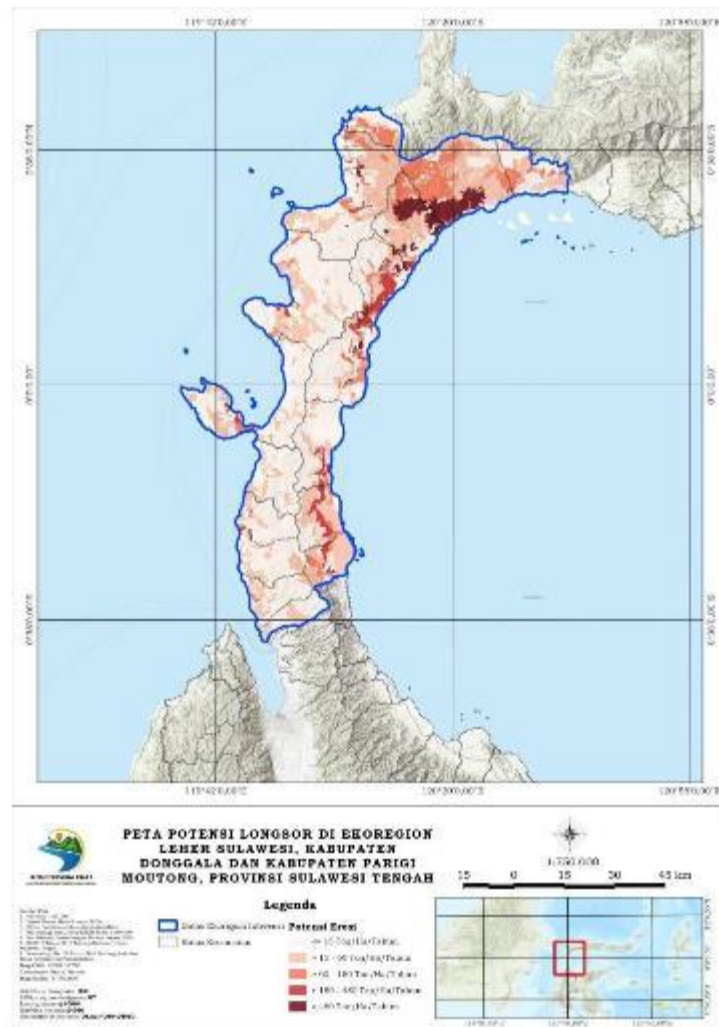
PETA POTENSI LONGSOR DI EKOREGION LEHER SULAWESI, KABUPATEN DONGGALA DAN KABUPATEN PARIGI MOUTONG, PROVINSI SULAWESI TENGAH

1:750.000

15 0 15 30 45 km

Legenda

Batas Ekoregion Leher Sulawesi

Batas Kecamatan

Potensi Erosi

< 15 Ton/Ha/Tahun

> 15 - 60 Ton/Ha/Tahun

> 60 - 180 Ton/Ha/Tahun

> 180 - 480 Ton/Ha/Tahun

> 480 Ton/Ha/Tahun

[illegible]